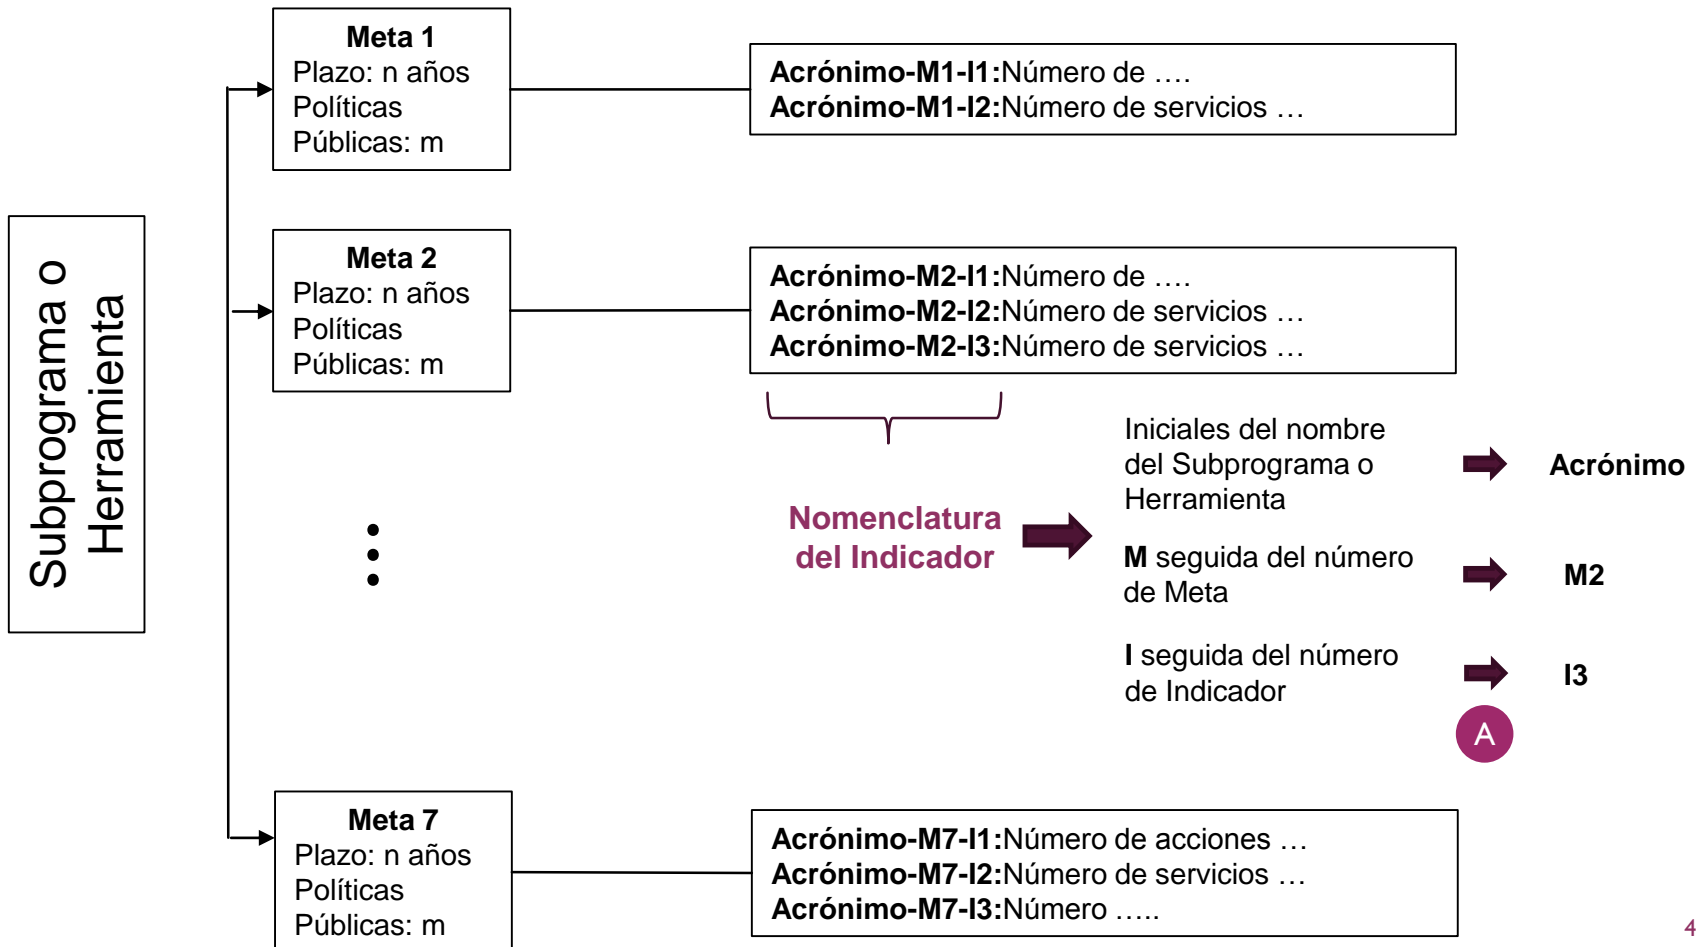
Subprograma o Herramienta

Meta 1
Plazo: n años
Políticas Públicas: m

**Acrónimo-M1-I1:**Número de ….
**Acrónimo-M1-I2:**Número de servicios …

Meta 2
Plazo: n años
Políticas Públicas: m

**Acrónimo-M2-I1:**Número de ….
**Acrónimo-M2-I2:**Número de servicios …
**Acrónimo-M2-I3:**Número de servicios …

Nomenclatura del Indicador

Iniciales del nombre del Subprograma o Herramienta
Acrónimo

**M** seguida del número de Meta
M2

**I** seguida del número de Indicador
I3

A

Meta 7
Plazo: n años
Políticas Públicas: m

**Acrónimo-M7-I1:**Número de acciones …
**Acrónimo-M7-I2:**Número de servicios …
**Acrónimo-M7-I3:**Número …..

4